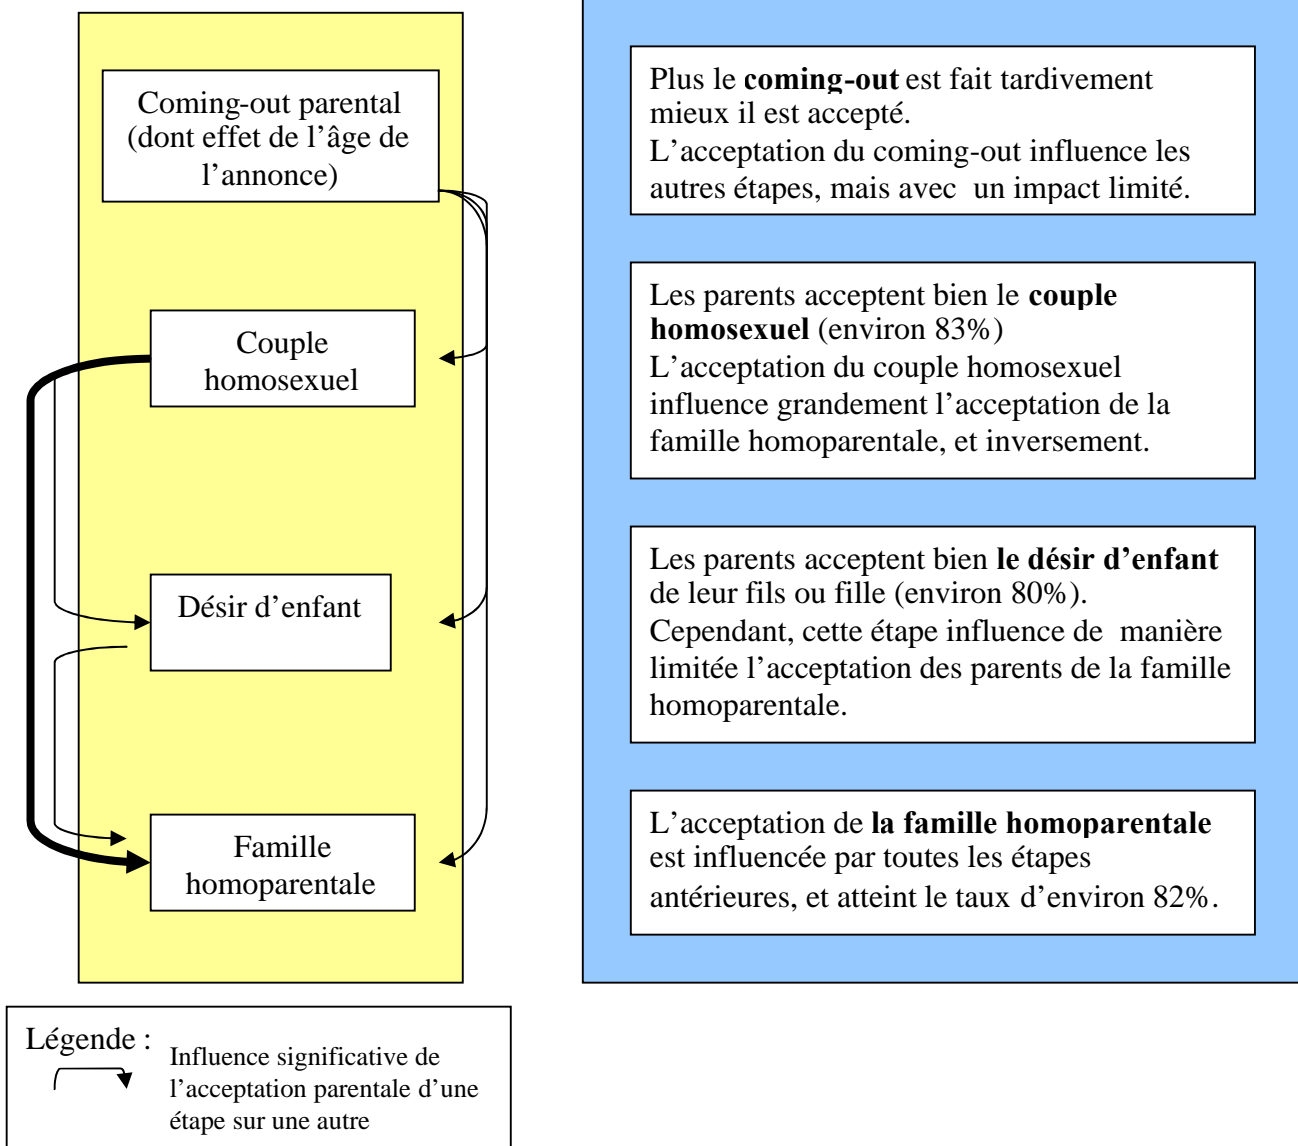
Coming-out parental (dont effet de l'âge de l'annonce)

Couple homosexuel

Désir d'enfant

Famille homoparentale

Plus le **coming-out** est fait tardivement mieux il est accepté.
L'acceptation du coming-out influence les autres étapes, mais avec un impact limité.

Les parents acceptent bien le **couple homosexuel** (environ 83%)
L'acceptation du couple homosexuel influence grandement l'acceptation de la famille homoparentale, et inversement.

Les parents acceptent bien **le désir d'enfant** de leur fils ou fille (environ 80%).
Cependant, cette étape influence de manière limitée l'acceptation des parents de la famille homoparentale.

L'acceptation de **la famille homoparentale** est influencée par toutes les étapes antérieures, et atteint le taux d'environ 82%.

Légende : Influence significative de l'acceptation parentale d'une étape sur une autre